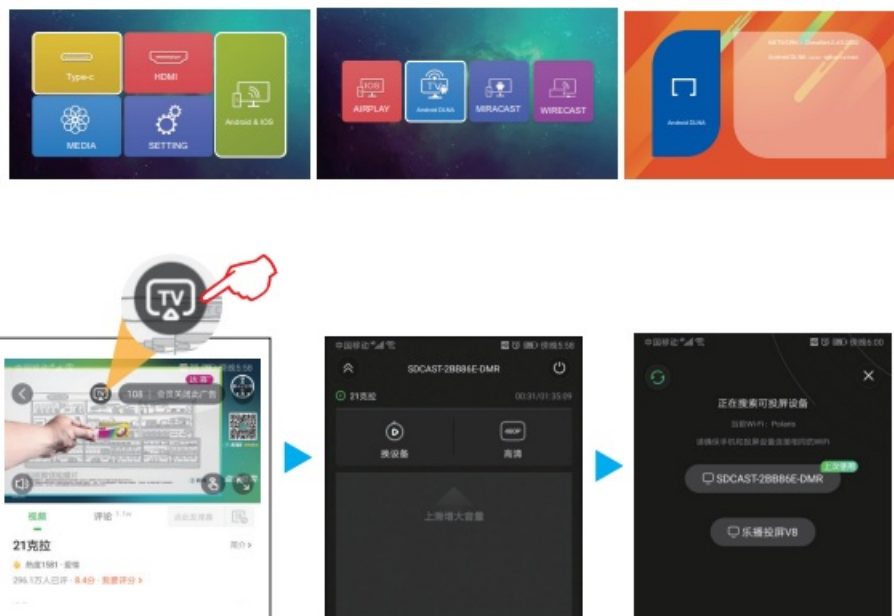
Type-c

HDMI

Android & IOS

MEDIA

SETTING

IOS
AIRPLAY

TV
Android DLNA

MIRACAST

WIRECAST

Android DLNA

TV

108 | 会员关闭广告

视频

评论

21克拉

热度1581

296.1万人已评 · 8.4分 · 我要评分 >

简介 >

中国移动 4G

SDCAST-2BB86E-DMR

21克拉

00:31/01:35:09

换设备

高清

上滑增大音量

中国移动

正在搜索可投屏设备

当前WiFi：Polaris

请确保手机和投屏设备连接相同的WiFi

SDCAST-2BB86E-DMR

上次使用

乐播投屏V8